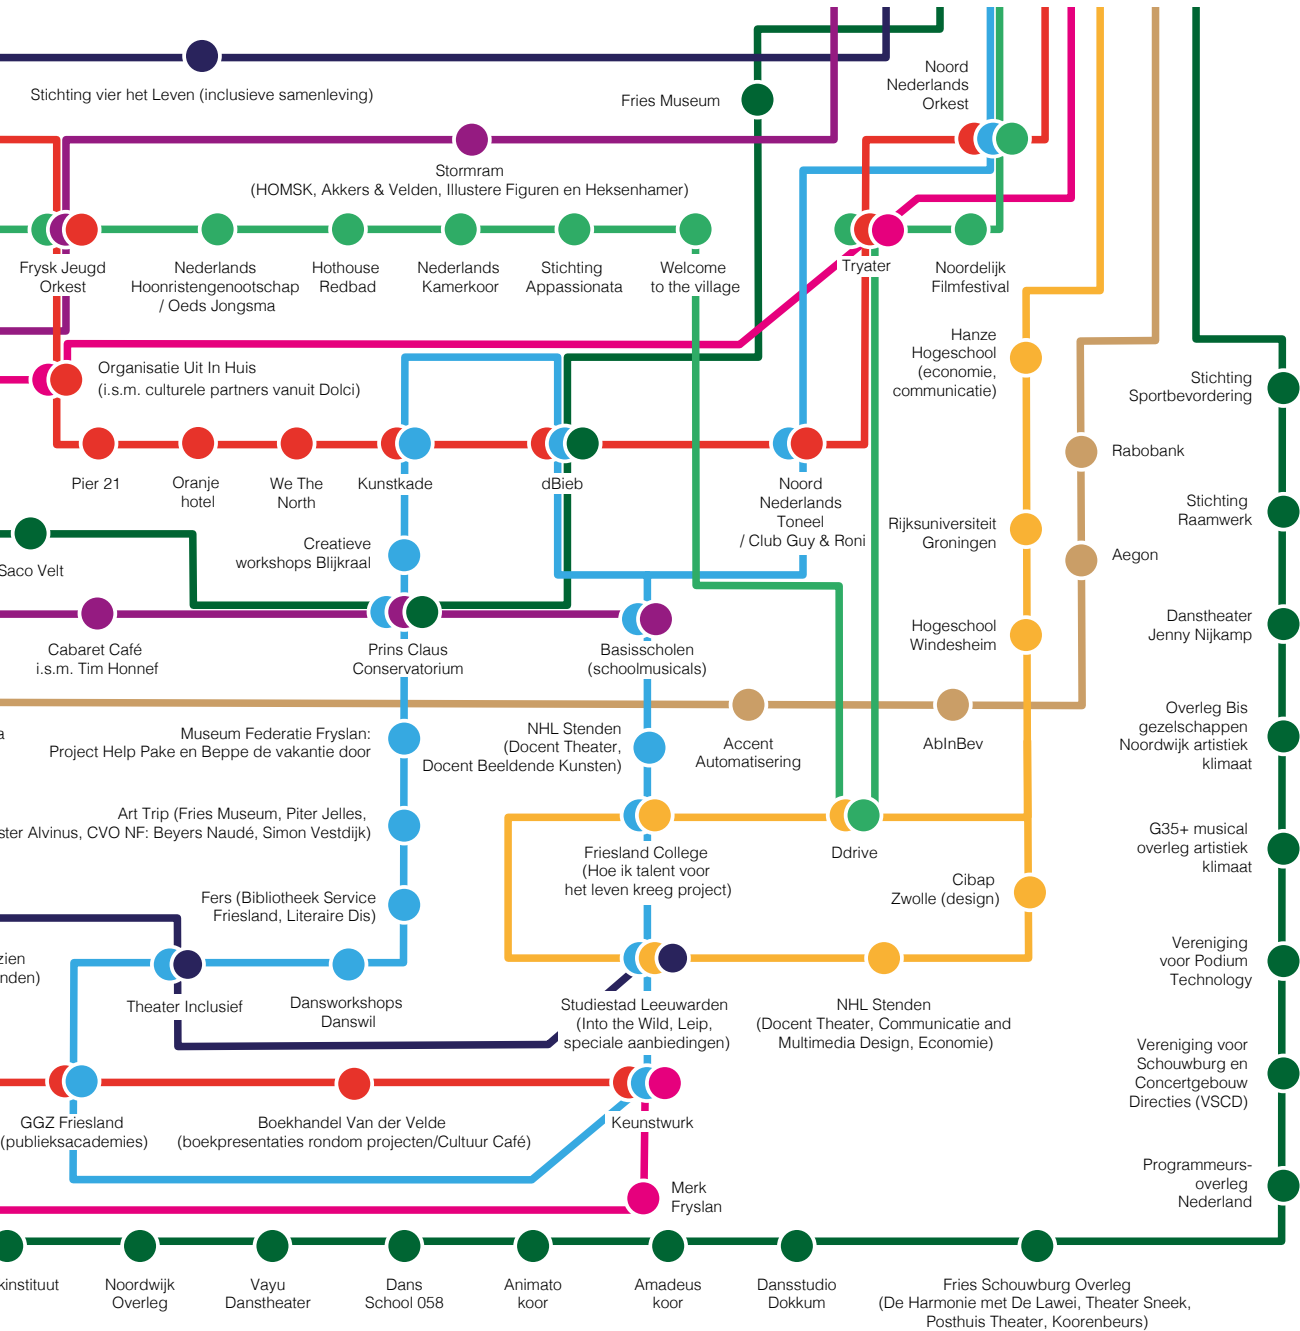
Stichting vier het Leven (inclusieve samenleving)

Fries Museum

Noord Nederlands Orkest

Stormram
(HOMSK, Akkers & Velden, Illustere Figuren en Heksenhamer)

Frysk Jeugd Orkest

Nederlands Hoonristengenootschap / Oeds Jongsma

Hothouse Redbad

Nederlands Kamerkoor

Stichting Appassionata

Welcome to the village

Tryater

Noordelijk Filmfestival

Organisatie Uit In Huis
(i.s.m. culturele partners vanuit Dolci)

Hanze Hogeschool (economie, communicatie)

Stichting Sportbevordering

Pier 21

Oranje hotel

We The North

Kunstkade

dBieb

Noord Nederlands Toneel / Club Guy & Roni

Rabobank

Stichting Raamwerk

Saco Velt

Creatieve workshops Blijkraal

Rijksuniversiteit Groningen

Aegon

Hogeschool Windesheim

Danstheater Jenny Nijkamp

Cabaret Café i.s.m. Tim Honnef

Prins Claus Conservatorium

Basisscholen (schoolmusicals)

a

Museum Federatie Fryslan: Project Help Pake en Beppe de vakantie door

NHL Stenden (Docent Theater, Docent Beeldende Kunsten)

Accent Automatisering

AbInBev

Overleg Bis gezelschappen Noordwijk artistiek klimaat

Art Trip (Fries Museum, Piter Jelles, ster Alvinus, CVO NF: Beyers Naudé, Simon Vestdijk)

Friesland College (Hoe ik talent voor het leven kreeg project)

Ddrive

G35+ musical overleg artistiek klimaat

Cibap Zwolle (design)

Fers (Bibliotheek Service Friesland, Literaire Dis)

zien nden)

Theater Inclusief

Dansworkshops Danswil

Studiestad Leeuwarden (Into the Wild, Leip, speciale aanbiedingen)

NHL Stenden (Docent Theater, Communicatie and Multimedia Design, Economie)

Vereniging voor Podium Technology

Vereniging voor Schouwburg en Concertgebouw Directies (VSCD)

GGZ Friesland (publieksacademies)

Boekhandel Van der Velde (boekpresentaties rondom projecten/Cultuur Café)

Keunstwurk

Merk Fryslan

Programmeurs-overleg Nederland

kinstituut

Noordwijk Overleg

Vayu Danstheater

Dans School 058

Animato koor

Amadeus koor

Dansstudio Dokkum

Fries Schouwburg Overleg (De Harmonie met De Lawei, Theater Sneek, Posthuis Theater, Koorenbeurs)